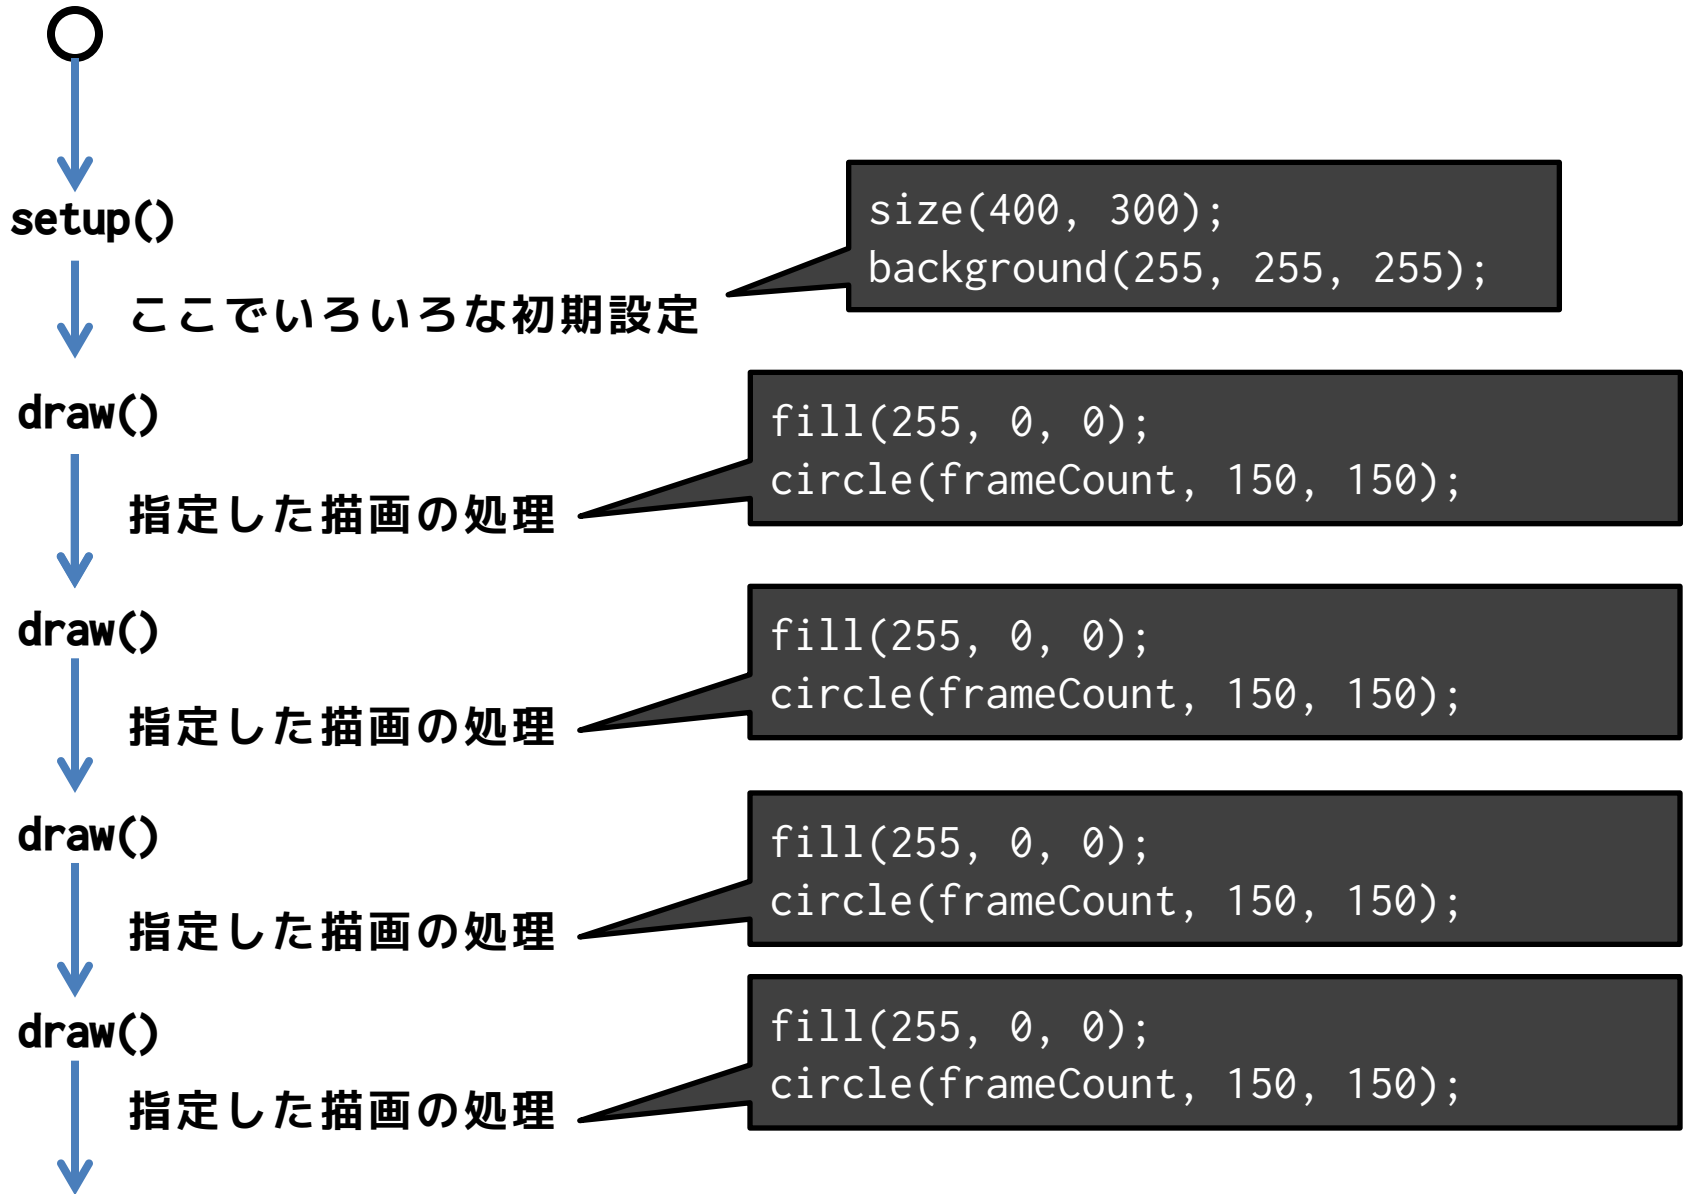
setup()

ここでいろいろな初期設定

size(400, 300);
background(255, 255, 255);

draw()

指定した描画の処理

fill(255, 0, 0);
circle(frameCount, 150, 150);

draw()

指定した描画の処理

fill(255, 0, 0);
circle(frameCount, 150, 150);

draw()

指定した描画の処理

fill(255, 0, 0);
circle(frameCount, 150, 150);

draw()

指定した描画の処理

fill(255, 0, 0);
circle(frameCount, 150, 150);